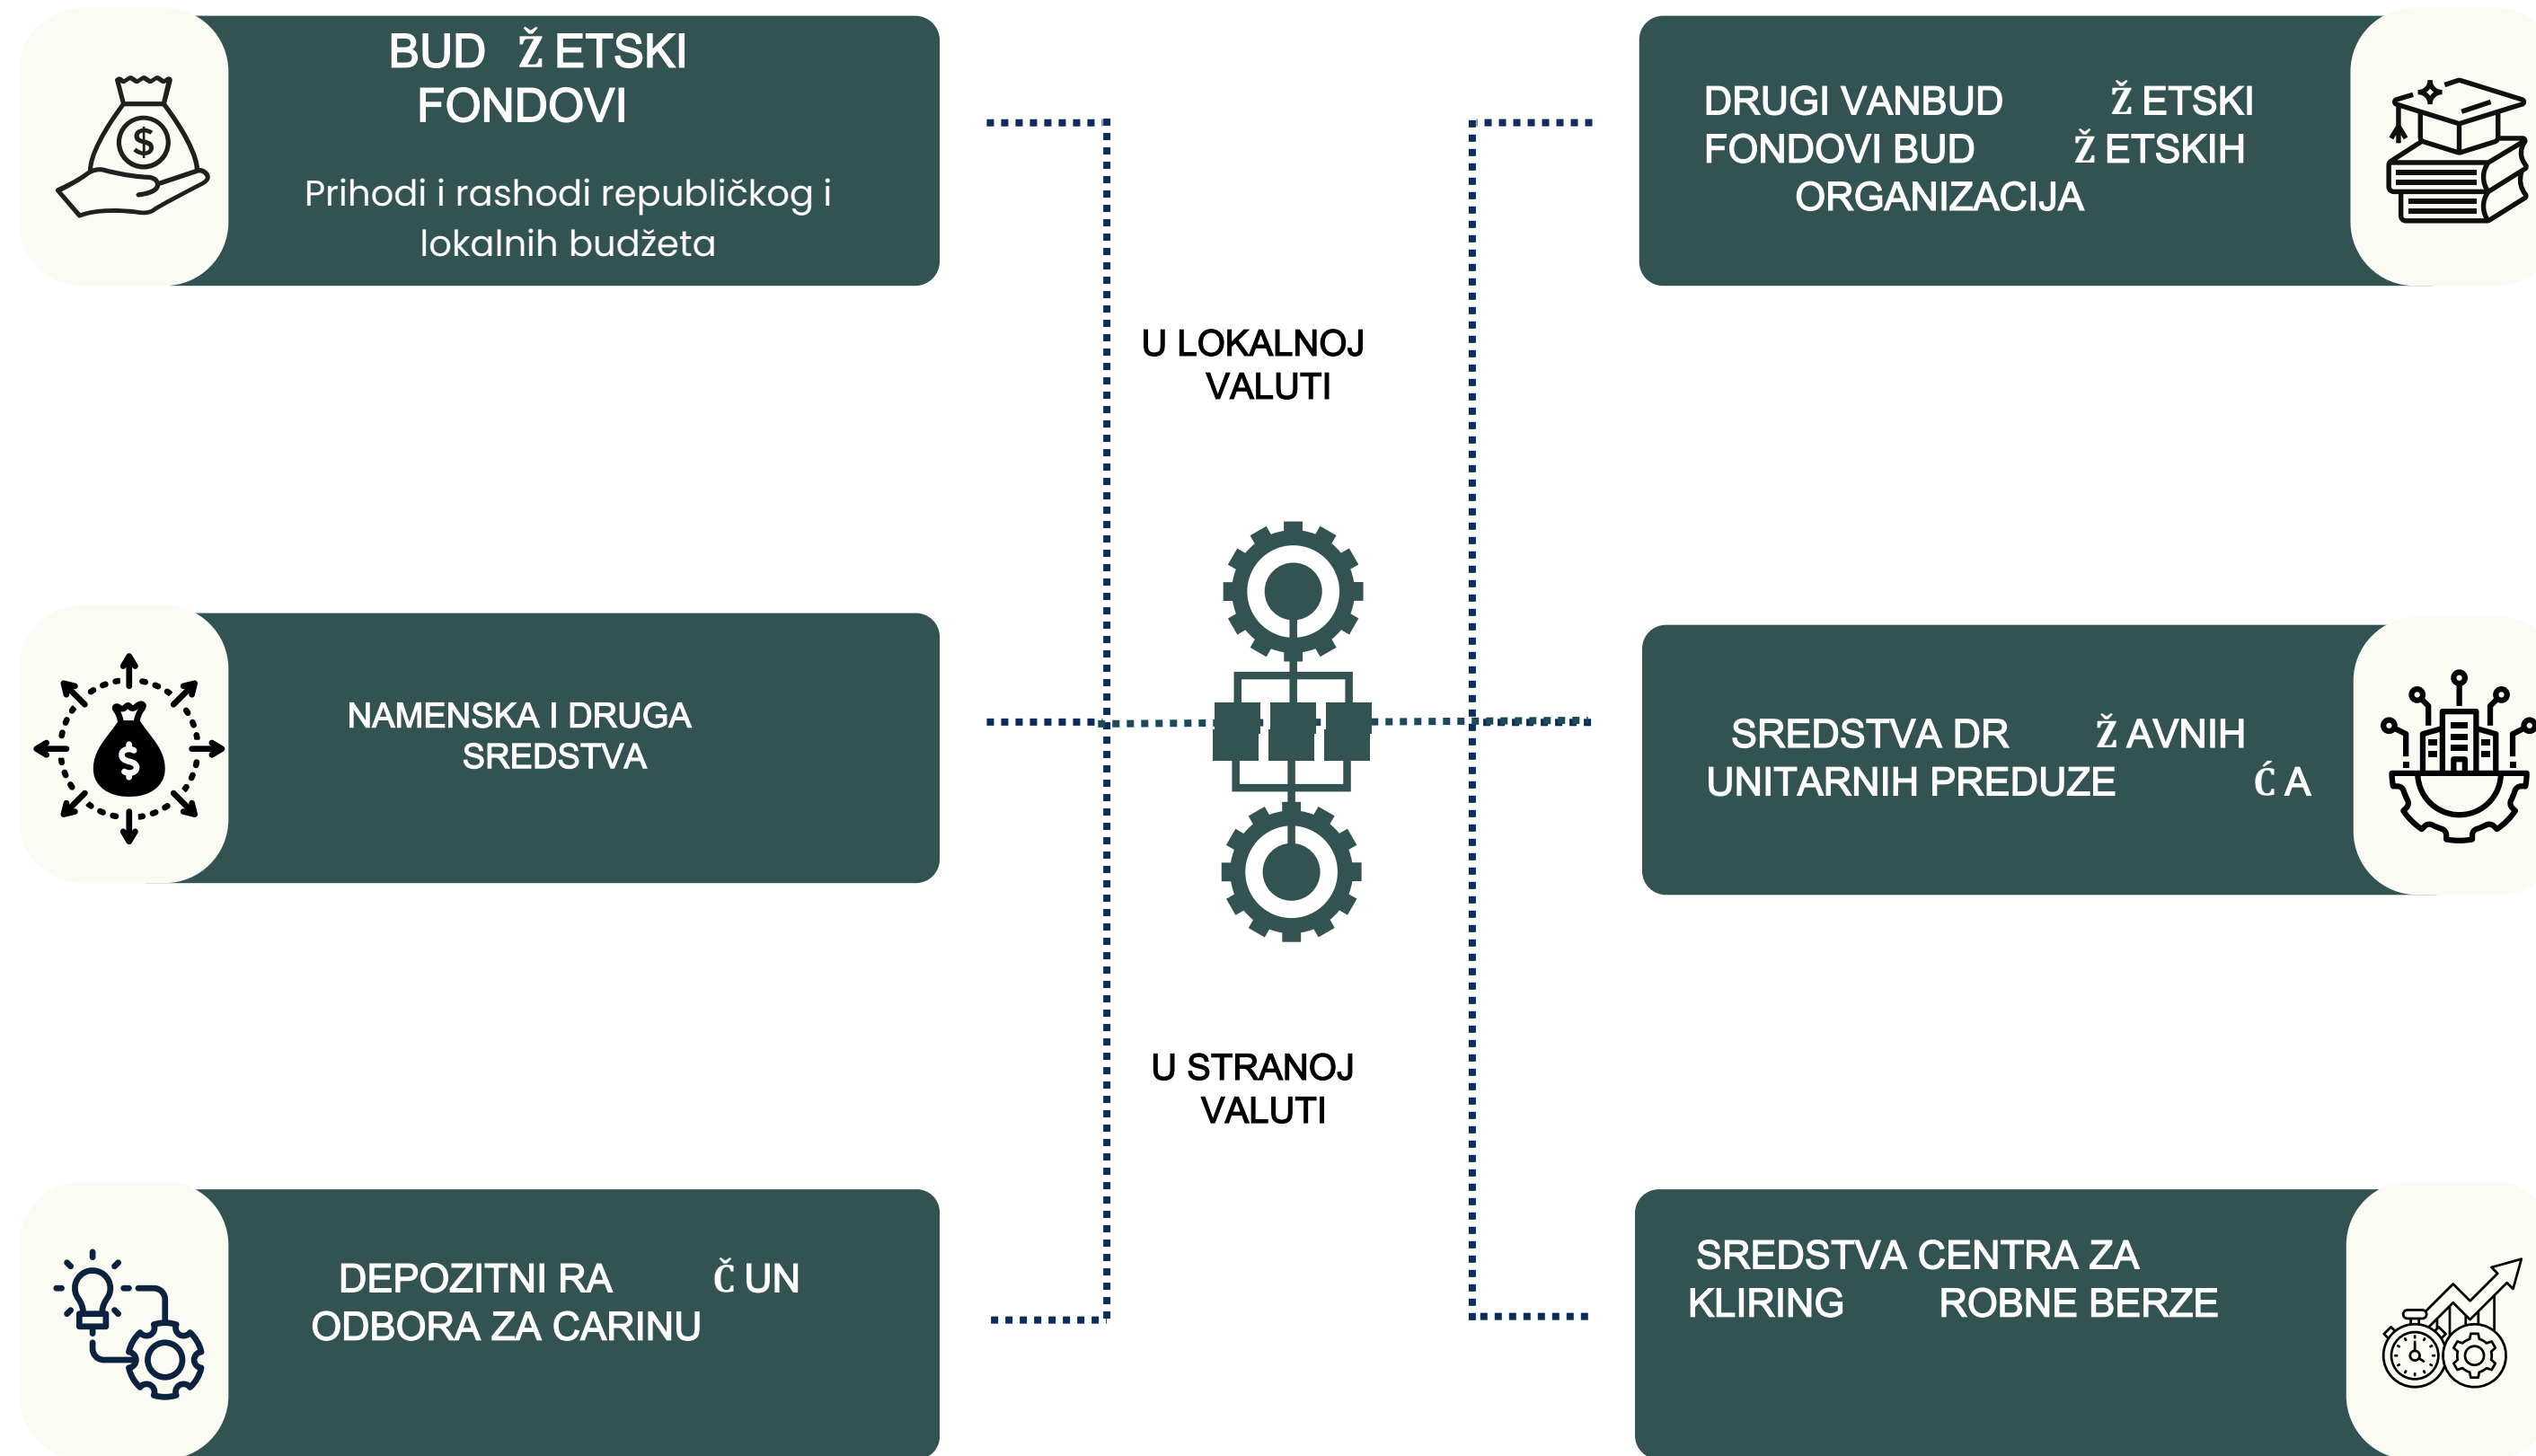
BUD Ž ETSKI FONDOVI

Prihodi i rashodi republičkog i lokalnih budžeta

DRUGI VANBUD Ž ETSKI FONDOVI BUD Ž ETSKIH ORGANIZACIJA

U LOKALNOJ VALUTI

NAMENSKA I DRUGA SREDSTVA

SREDSTVA DR Ž AVNIH UNITARNIH PREDUZE Ć A

U STRANOJ VALUTI

DEPOZITNI RA Č UN ODBORA ZA CARINU

SREDSTVA CENTRA ZA KLIRING ROBNE BERZE